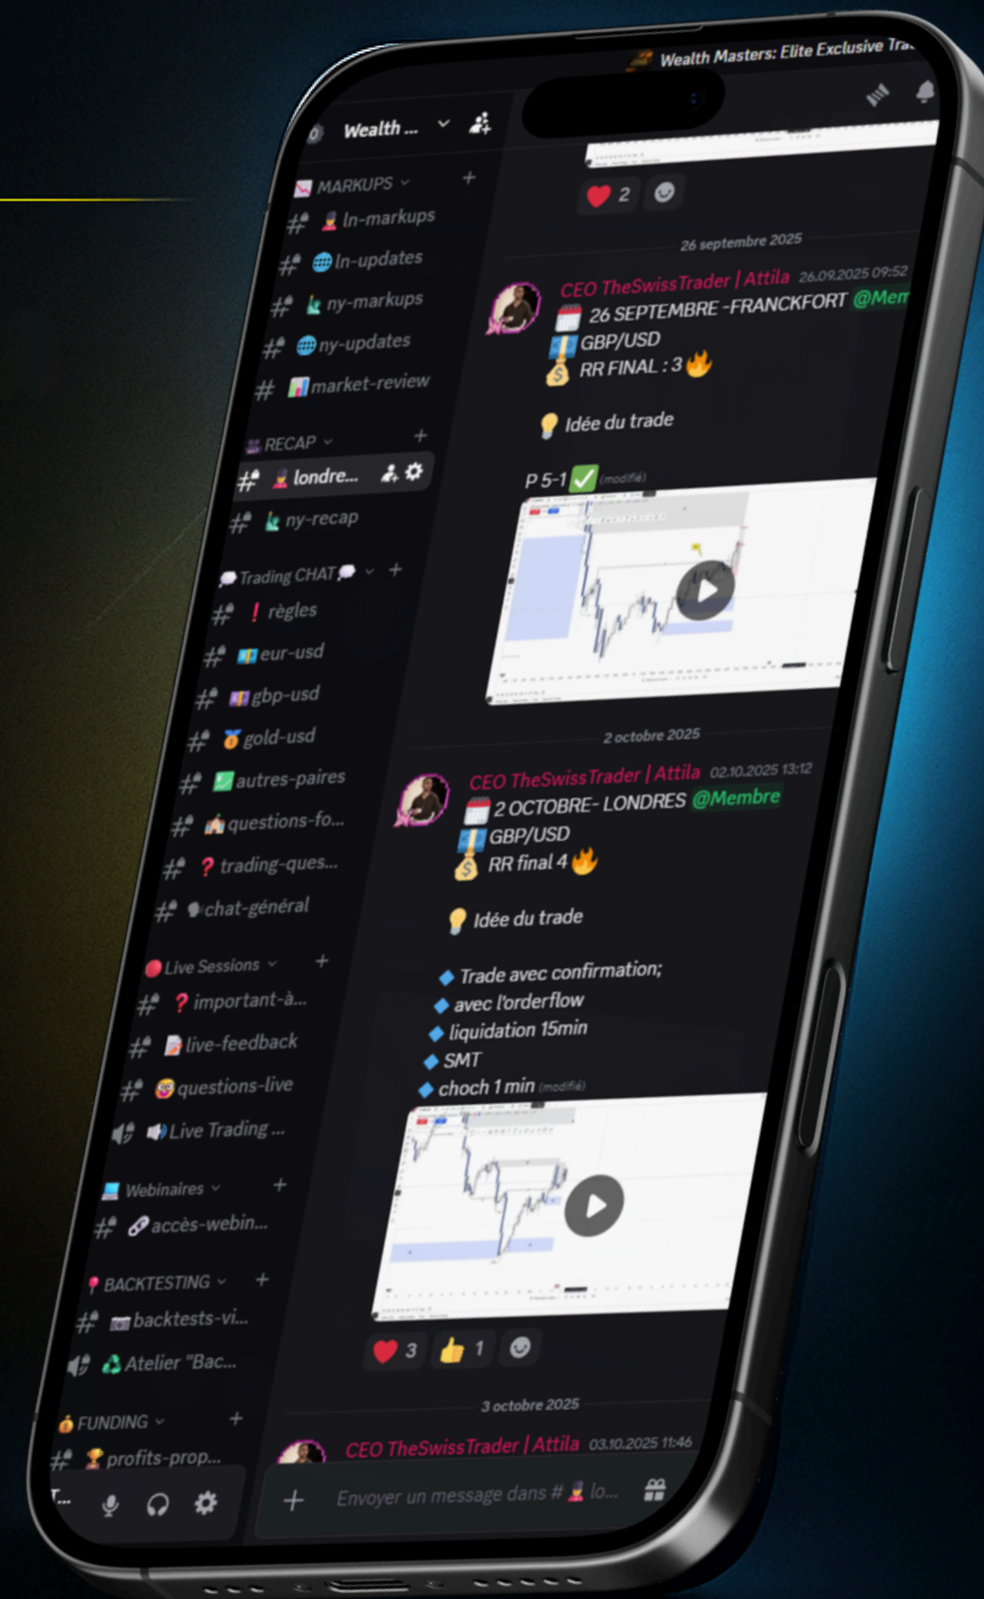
Wealth Masters: Elite Exclusive Tra

Wealth ...

MARKUPS
# ln-markups
# ln-updates
# ny-markups
# ny-updates
# market-review

RECAP
# londre...
# ny-recap

Trading CHAT
# ! règles
# eur-usd
# gbp-usd
# gold-usd
# autres-paires
# questions-fo...
# ? trading-ques...
# chat-général

Live Sessions
# ? important-à...
# live-feedback
# questions-live
Live Trading ...

Webinaires
# accès-webin...

BACKTESTING
# backtests-vi...
Atelier "Bac...

FUNDING
# profits-prop...

2

26 septembre 2025

CEO TheSwissTrader | Attila 26.09.2025 09:52
26 SEPTEMBRE -FRANCKFORT @Mem
GBP/USD
RR FINAL : 3

Idée du trade

P 5-1 ✅ (modifié)

2 octobre 2025

CEO TheSwissTrader | Attila 02.10.2025 13:12
2 OCTOBRE- LONDRES @Membre
GBP/USD
RR final 4

Idée du trade

Trade avec confirmation;
avec l'orderflow
liquidation 15min
SMT
choch 1 min (modifié)

3 1

3 octobre 2025

CEO TheSwissTrader | Attila 03.10.2025 11:46

Envoyer un message dans # lo...